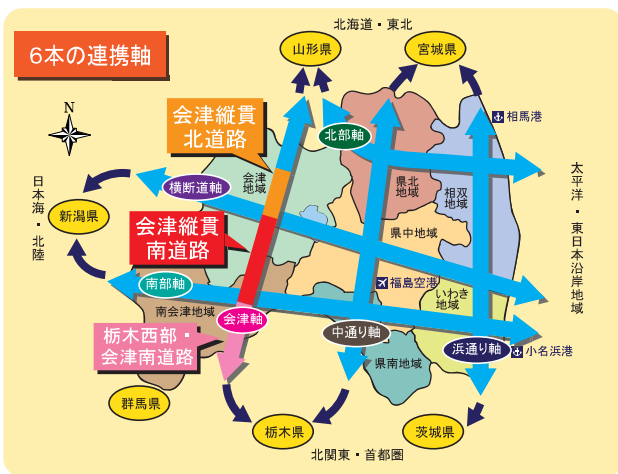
6本の連携軸

北海道・東北

山形県

宮城県

相馬港

北部軸

会津縦貫北道路

会津地域

横断道軸

県北地域

相双地域

太平洋・東日本沿岸地域

日本海・北陸

新潟県

会津縦貫南道路

県中地域

福島空港

南部軸

いわき地域

南会津地域

会津軸

中通り軸

浜通り軸

小名浜港

栃木西部・会津南道路

県南地域

群馬県

栃木県

茨城県

北関東・首都圏

N